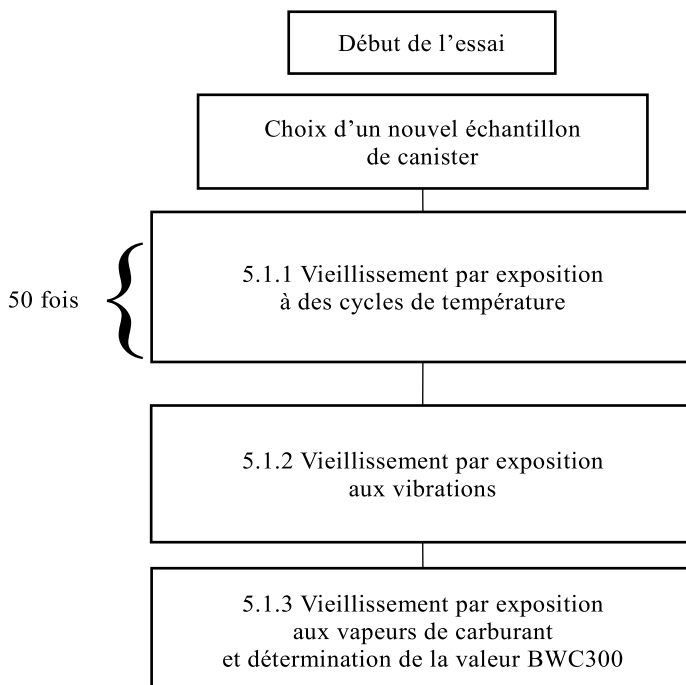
Début de l’essai

Choix d’un nouvel échantillon de canister

50 fois

5.1.1 Vieillissement par exposition à des cycles de température

5.1.2 Vieillissement par exposition aux vibrations

5.1.3 Vieillissement par exposition aux vapeurs de carburant et détermination de la valeur BWC300